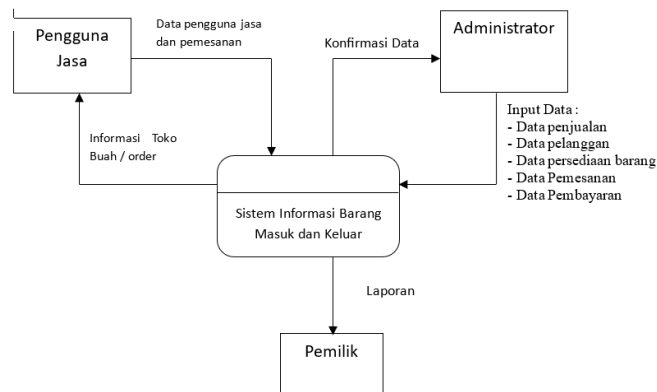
Pengguna Jasa

Data pengguna jasa dan pemesanan

Konfirmasi Data

Administrator

Input Data :
- Data penjualan
- Data pelanggan
- Data persediaan barang
- Data Pemesanan
- Data Pembayaran

Informasi Toko Buah / order

Sistem Informasi Barang Masuk dan Keluar

Laporan

Pemilik